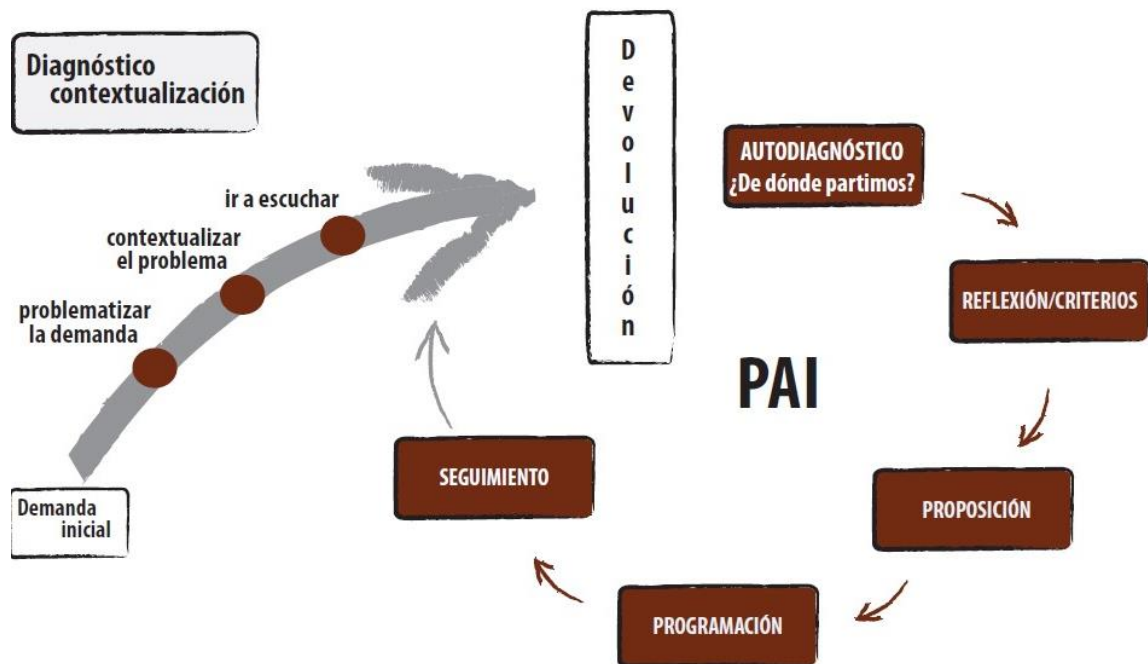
Diagnóstico contextualización

ir a escuchar

contextualizar el problema

problematizar la demanda

Demanda inicial

D
e
v
o
l
u
c
i
ó
n

AUTODIAGNÓSTICO ¿De dónde partimos?

REFLEXIÓN/CRITERIOS

PAI

PROPOSICIÓN

PROGRAMACIÓN

SEGUIMIENTO